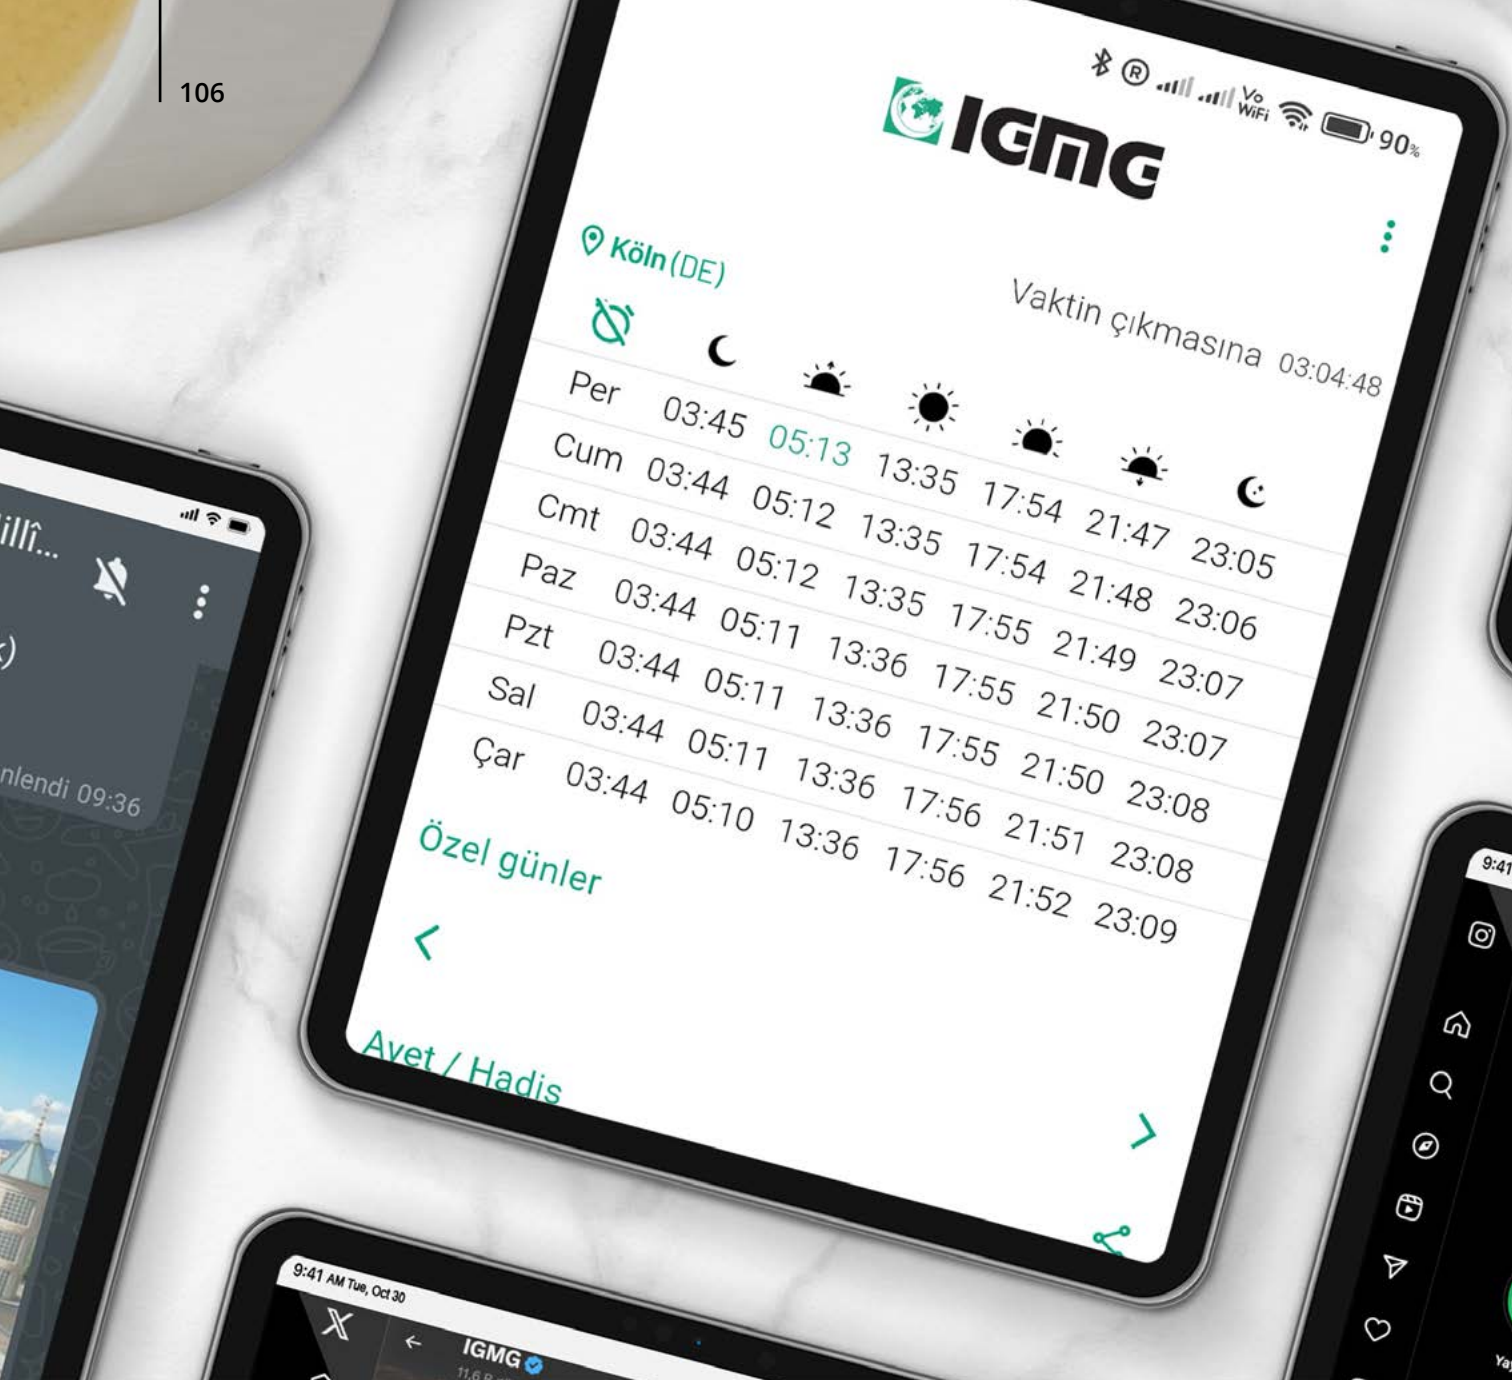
106

90%

IGMG

Köln (DE)

Vaktin çıkmasına 03:04:48

| | | | | | | |
|---|---|---|---|---|---|---|
| Per | 03:45 | 05:13 | 13:35 | 17:54 | 21:47 | 23:05 |
| Cum | 03:44 | 05:12 | 13:35 | 17:54 | 21:48 | 23:06 |
| Cmt | 03:44 | 05:12 | 13:35 | 17:55 | 21:49 | 23:07 |
| Paz | 03:44 | 05:11 | 13:36 | 17:55 | 21:50 | 23:07 |
| Pzt | 03:44 | 05:11 | 13:36 | 17:55 | 21:50 | 23:08 |
| Sal | 03:44 | 05:11 | 13:36 | 17:56 | 21:51 | 23:08 |
| Çar | 03:44 | 05:10 | 13:36 | 17:56 | 21:52 | 23:09 |

Özel günler

Ayet / Hadis

illî...

nlendi 09:36

9:41 AM Tue, Oct 30

IGMG

9:41

Ya